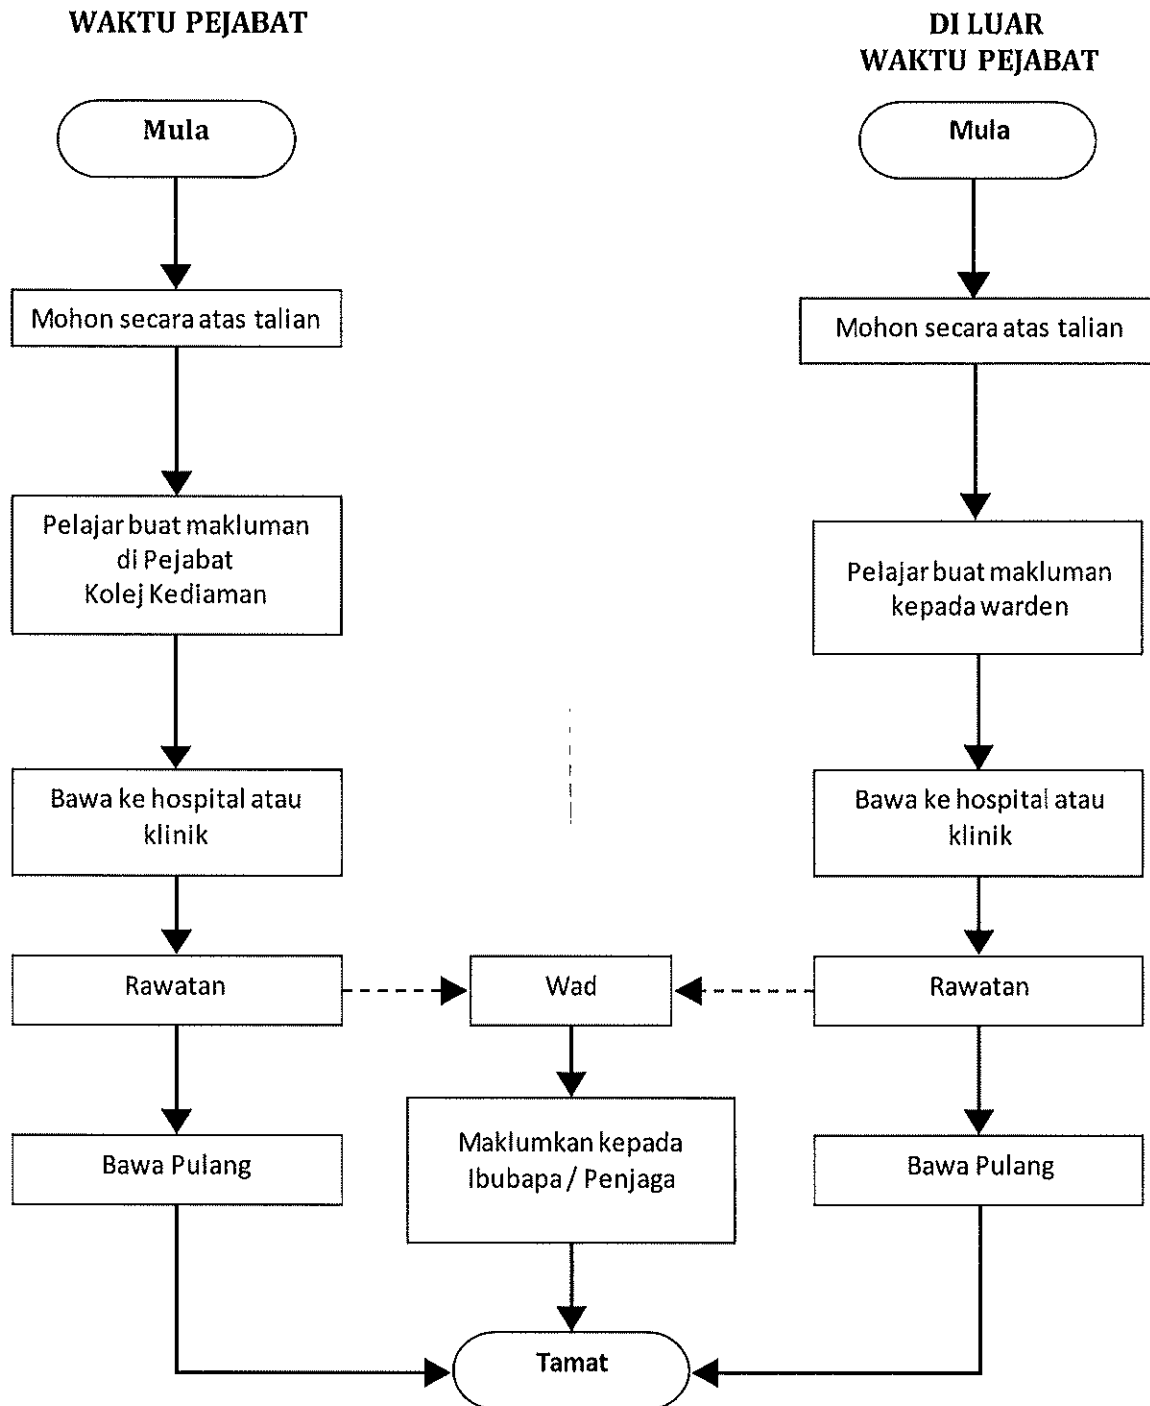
WAKTU PEJABAT

DI LUAR WAKTU PEJABAT

Mula

Mohon secara atas talian

Pelajar buat makluman di Pejabat Kolej Kediaman

Bawa ke hospital atau klinik

Rawatan

Bawa Pulang

Mula

Mohon secara atas talian

Pelajar buat makluman kepada warden

Bawa ke hospital atau klinik

Rawatan

Bawa Pulang

Wad

Maklumkan kepada Ibubapa / Penjaga

Tamat